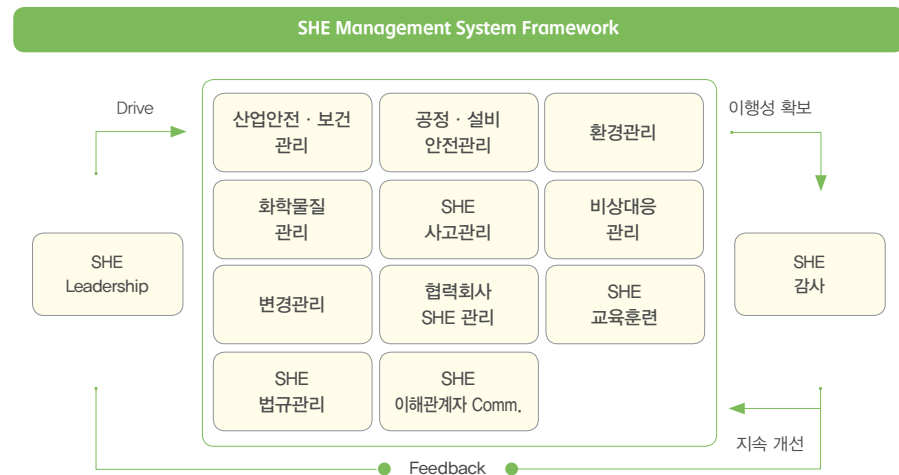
SHE Management System Framework

Drive

산업안전 · 보건 관리

공정 · 설비 안전관리

환경관리

이행성 확보

화학물질 관리

SHE 사고관리

비상대응 관리

SHE Leadership

SHE 감사

변경관리

협력회사 SHE 관리

SHE 교육훈련

SHE 법규관리

SHE 이해관계자 Comm.

지속 개선

Feedback